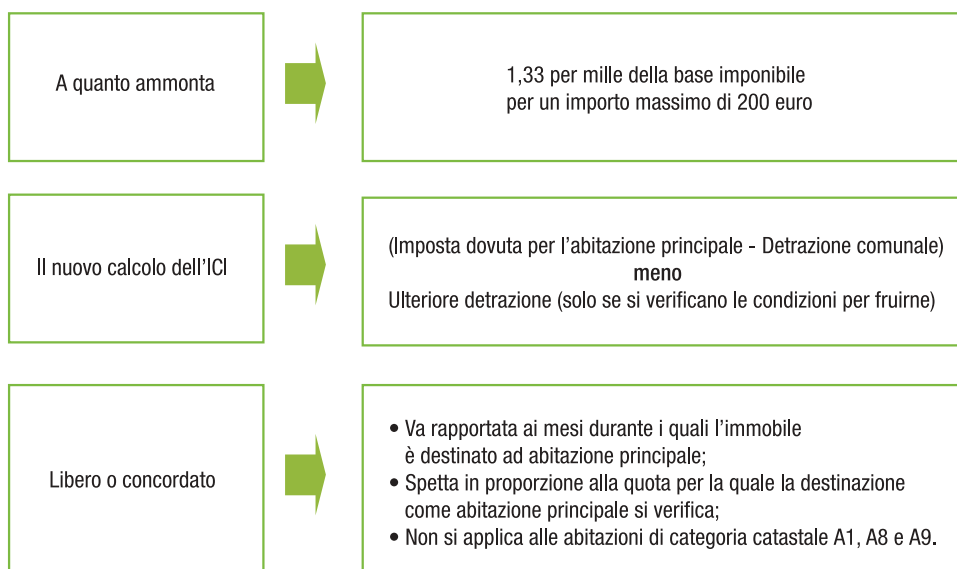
A quanto ammonta

1,33 per mille della base imponibile per un importo massimo di 200 euro

Il nuovo calcolo dell'ICI

(Imposta dovuta per l'abitazione principale - Detrazione comunale)
**meno**
Ulteriore detrazione (solo se si verificano le condizioni per fruirne)

Libero o concordato

• Va rapportata ai mesi durante i quali l'immobile è destinato ad abitazione principale;
• Spetta in proporzione alla quota per la quale la destinazione come abitazione principale si verifica;
• Non si applica alle abitazioni di categoria catastale A1, A8 e A9.